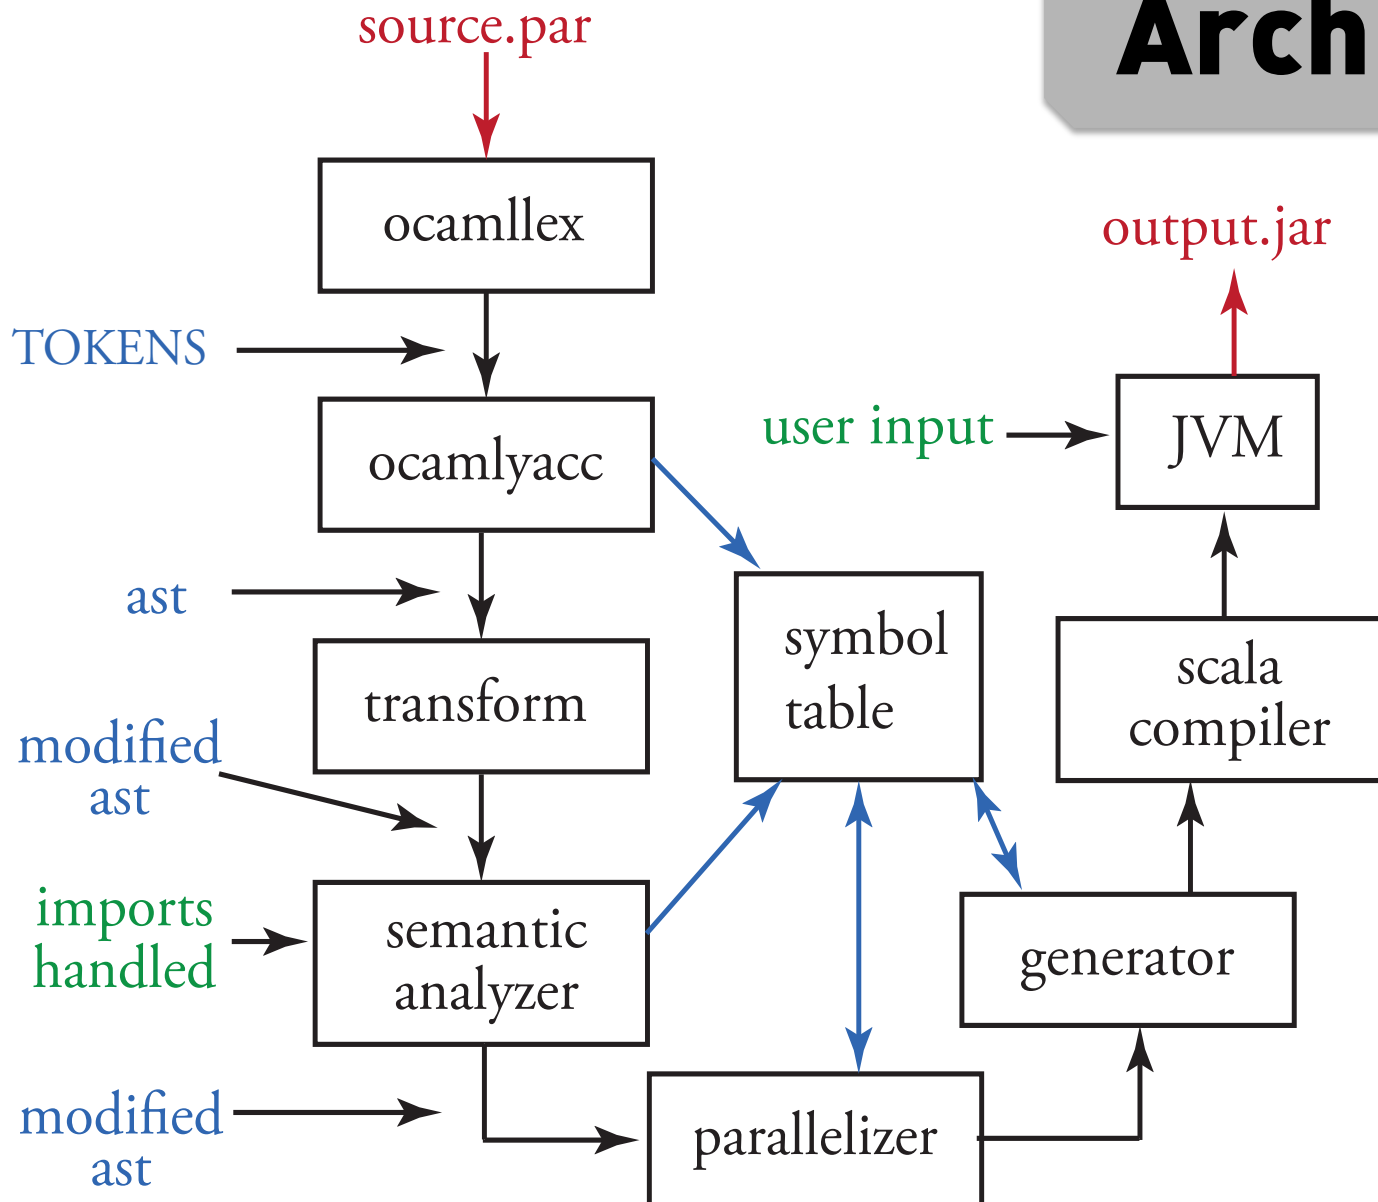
Arch

source.par

ocamllex

TOKENS

ocamlyacc

ast

transform

modified ast

imports handled

semantic analyzer

modified ast

symbol table

parallelizer

generator

scala compiler

JVM

user input

output.jar